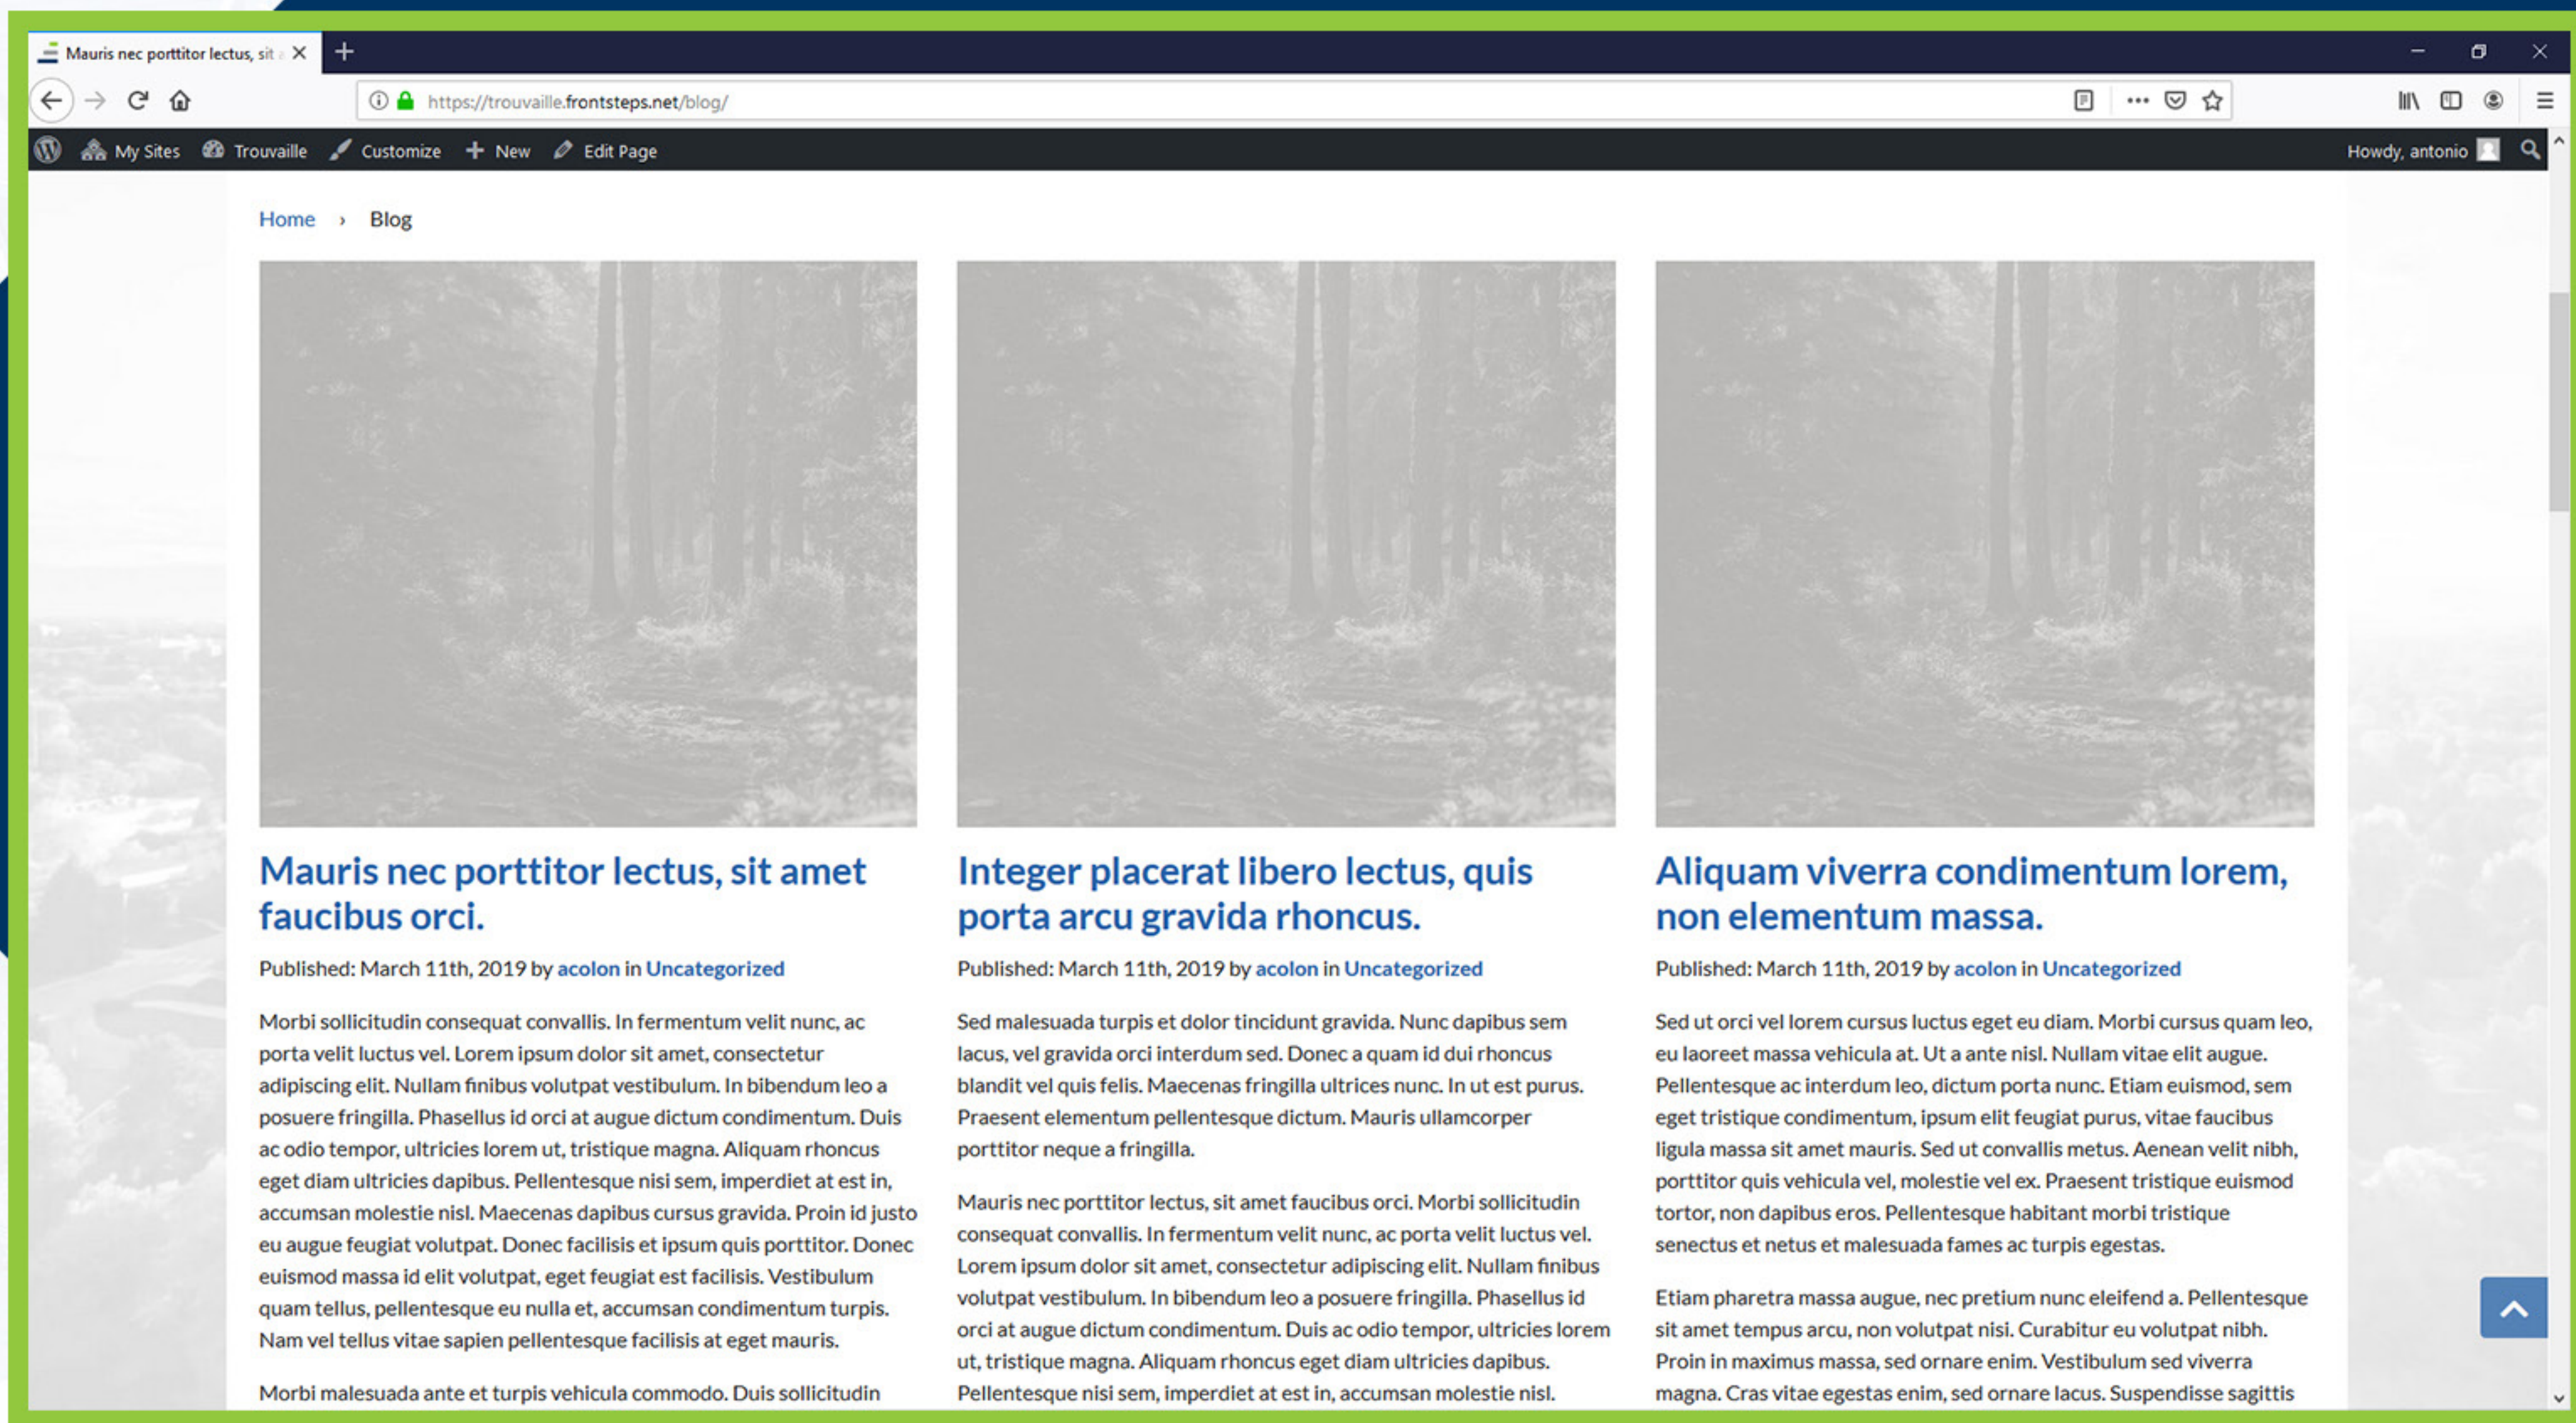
Mauris nec porttitor lectus, sit a

https://trouvaille.frontsteps.net/blog/

My Sites Trouvaille Customize New Edit Page

Howdy, antonio

Home › Blog

Mauris nec porttitor lectus, sit amet faucibus orci.

Published: March 11th, 2019 by acolon in Uncategorized

Morbi sollicitudin consequat convallis. In fermentum velit nunc, ac porta velit luctus vel. Lorem ipsum dolor sit amet, consectetur adipiscing elit. Nullam finibus volutpat vestibulum. In bibendum leo a posuere fringilla. Phasellus id orci at augue dictum condimentum. Duis ac odio tempor, ultricies lorem ut, tristique magna. Aliquam rhoncus eget diam ultricies dapibus. Pellentesque nisi sem, imperdiet at est in, accumsan molestie nisl. Maecenas dapibus cursus gravida. Proin id justo eu augue feugiat volutpat. Donec facilisis et ipsum quis porttitor. Donec euismod massa id elit volutpat, eget feugiat est facilisis. Vestibulum quam tellus, pellentesque eu nulla et, accumsan condimentum turpis. Nam vel tellus vitae sapien pellentesque facilisis at eget mauris.

Morbi malesuada ante et turpis vehicula commodo. Duis sollicitudin

Integer placerat libero lectus, quis porta arcu gravida rhoncus.

Published: March 11th, 2019 by acolon in Uncategorized

Sed malesuada turpis et dolor tincidunt gravida. Nunc dapibus sem lacus, vel gravida orci interdum sed. Donec a quam id dui rhoncus blandit vel quis felis. Maecenas fringilla ultrices nunc. In ut est purus. Praesent elementum pellentesque dictum. Mauris ullamcorper porttitor neque a fringilla.

Mauris nec porttitor lectus, sit amet faucibus orci. Morbi sollicitudin consequat convallis. In fermentum velit nunc, ac porta velit luctus vel. Lorem ipsum dolor sit amet, consectetur adipiscing elit. Nullam finibus volutpat vestibulum. In bibendum leo a posuere fringilla. Phasellus id orci at augue dictum condimentum. Duis ac odio tempor, ultricies lorem ut, tristique magna. Aliquam rhoncus eget diam ultricies dapibus. Pellentesque nisi sem, imperdiet at est in, accumsan molestie nisl.

Aliquam viverra condimentum lorem, non elementum massa.

Published: March 11th, 2019 by acolon in Uncategorized

Sed ut orci vel lorem cursus luctus eget eu diam. Morbi cursus quam leo, eu laoreet massa vehicula at. Ut a ante nisl. Nullam vitae elit augue. Pellentesque ac interdum leo, dictum porta nunc. Etiam euismod, sem eget tristique condimentum, ipsum elit feugiat purus, vitae faucibus ligula massa sit amet mauris. Sed ut convallis metus. Aenean velit nibh, porttitor quis vehicula vel, molestie vel ex. Praesent tristique euismod tortor, non dapibus eros. Pellentesque habitant morbi tristique senectus et netus et malesuada fames ac turpis egestas.

Etiam pharetra massa augue, nec pretium nunc eleifend a. Pellentesque sit amet tempus arcu, non volutpat nisi. Curabitur eu volutpat nibh. Proin in maximus massa, sed ornare enim. Vestibulum sed viverra magna. Cras vitae egestas enim, sed ornare lacus. Suspendisse sagittis